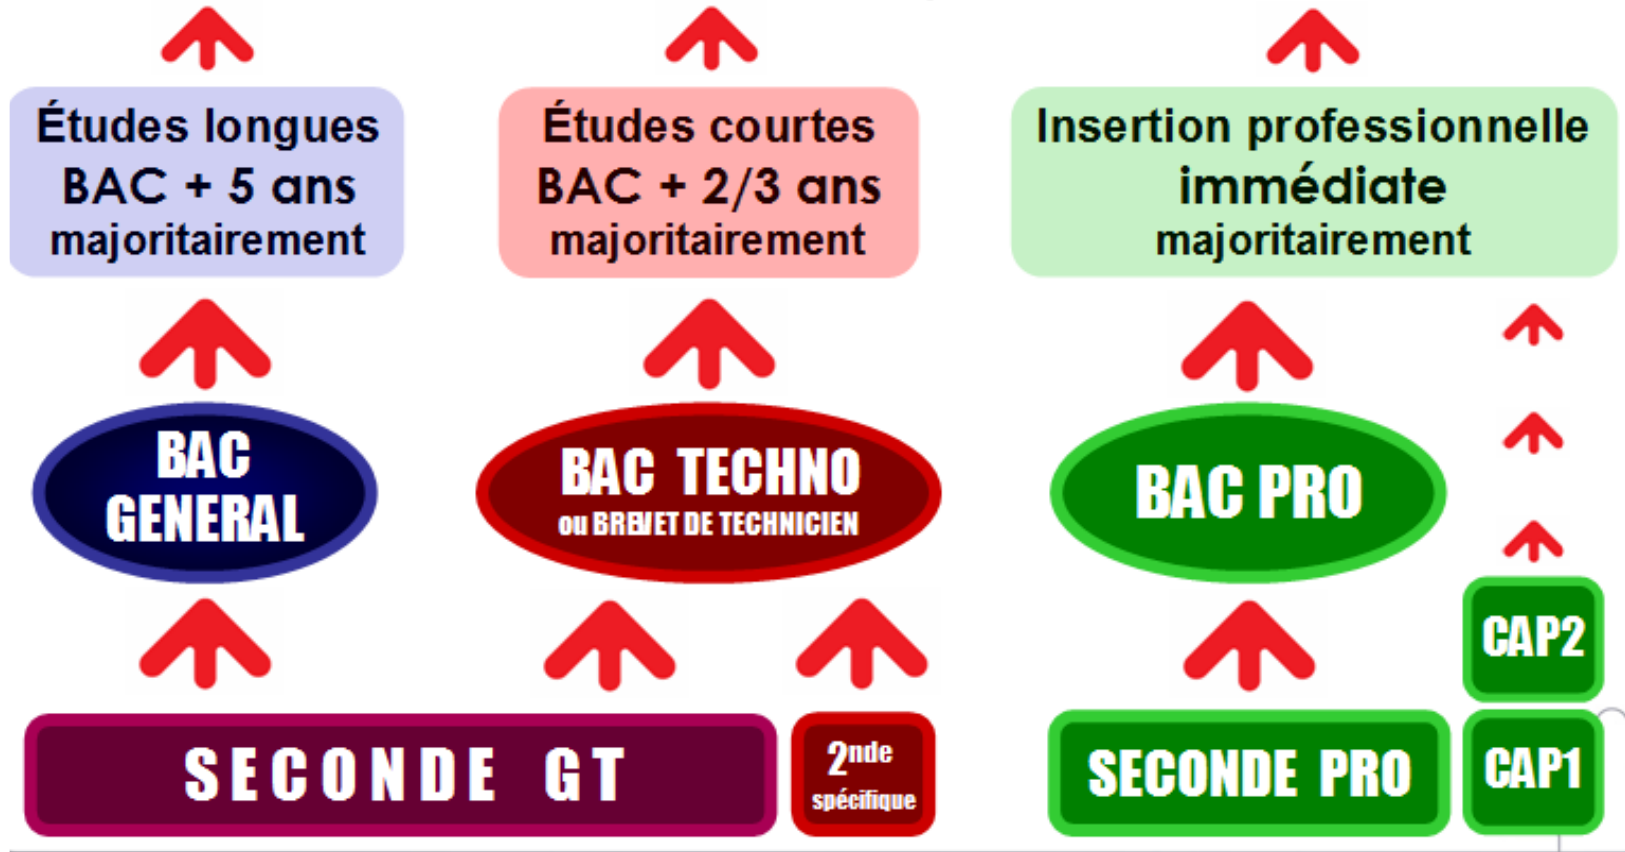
Études longues
BAC + 5 ans
majoritairement

Études courtes
BAC + 2/3 ans
majoritairement

Insertion professionnelle
immédiate
majoritairement

BAC GENERAL

BAC TECHNO
ou BREVET DE TECHNICIEN

BAC PRO

CAP2

SECONDE GT

$2^{nde}$ spécifique

SECONDE PRO

CAP1